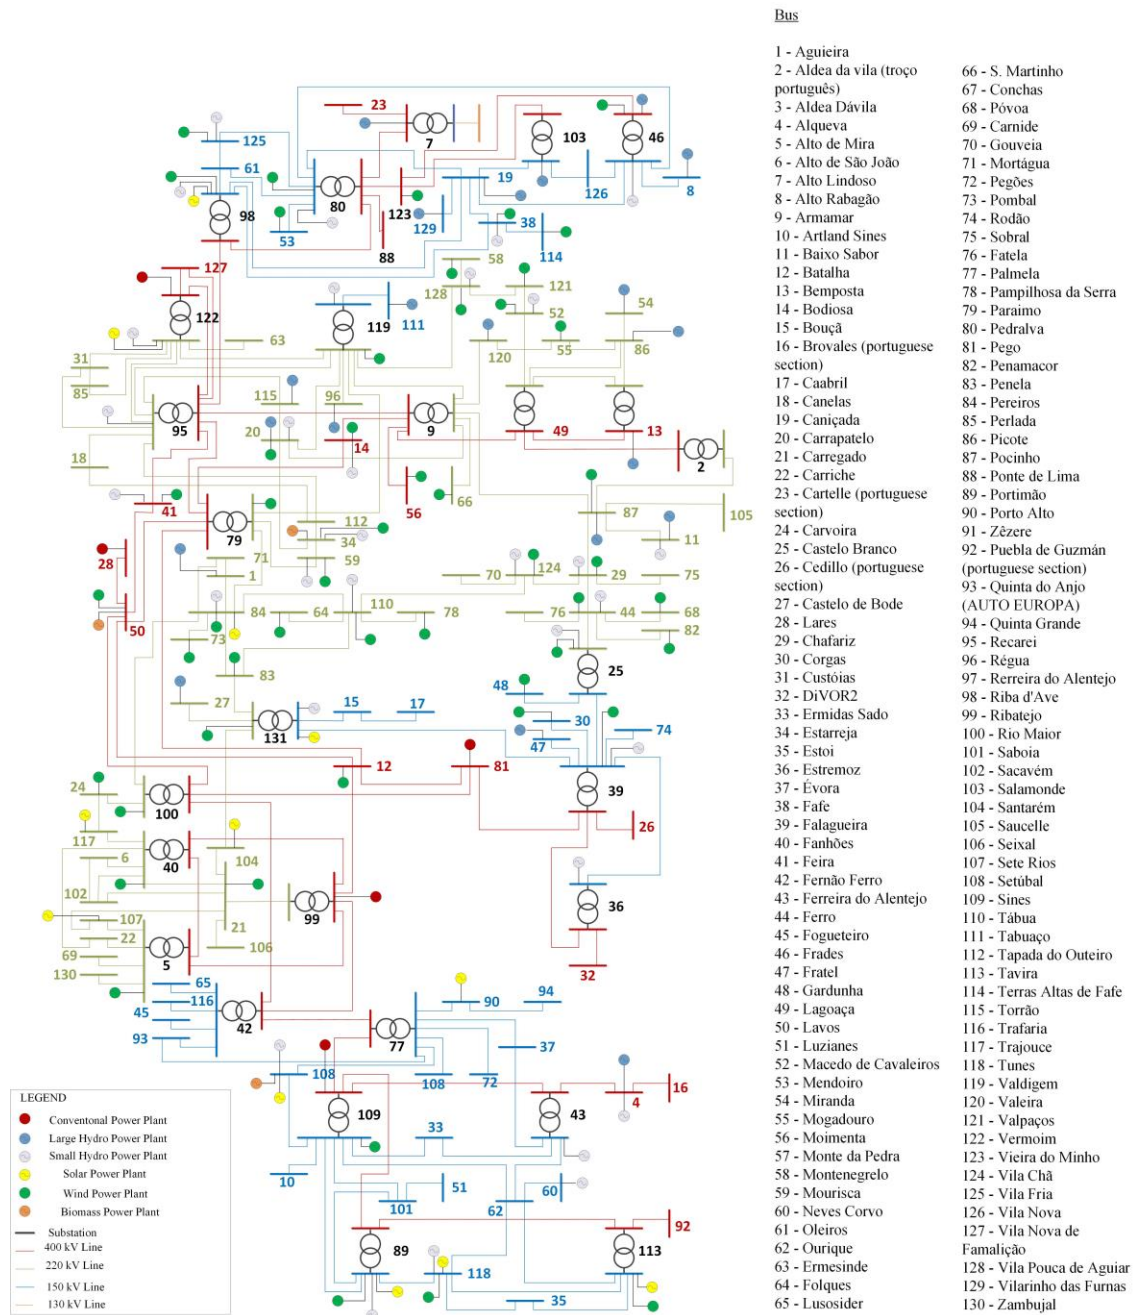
Bus

1 - Aguieira
2 - Aldea da vila (troço português)
3 - Aldea Dávila
4 - Alqueva
5 - Alto de Mira
6 - Alto de São João
7 - Alto Lindoso
8 - Alto Rabagão
9 - Armamar
10 - Artland Sines
11 - Baixo Sabor
12 - Batalha
13 - Bemposta
14 - Bodiosa
15 - Bouçã
16 - Brovales (portuguese section)
17 - Caabril
18 - Canelas
19 - Caniçada
20 - Carrapatelo
21 - Carregado
22 - Carriche
23 - Cartelle (portuguese section)
24 - Carvoira
25 - Castelo Branco
26 - Cedillo (portuguese section)
27 - Castelo de Bode
28 - Lares
29 - Chafariz
30 - Corgas
31 - Custóias
32 - DiVOR2
33 - Ermidas Sado
34 - Estarreja
35 - Estoi
36 - Estremoz
37 - Évora
38 - Fafe
39 - Falagueira
40 - Fanhões
41 - Feira
42 - Fernão Ferro
43 - Ferreira do Alentejo
44 - Ferro
45 - Fogueteiro
46 - Frades
47 - Fratel
48 - Gardunha
49 - Lagoaça
50 - Lavos
51 - Luzianes
52 - Macedo de Cavaleiros
53 - Mendoiro
54 - Miranda
55 - Mogadouro
56 - Moimenta
57 - Monte da Pedra
58 - Montenegrelo
59 - Mourisca
60 - Neves Corvo
61 - Oleiros
62 - Ourique
63 - Ermesinde
64 - Folques
65 - Lusosider
66 - S. Martinho
67 - Conchas
68 - Póvoa
69 - Carnide
70 - Gouveia
71 - Mortágua
72 - Pegões
73 - Pombal
74 - Rodão
75 - Sobral
76 - Fatela
77 - Palmela
78 - Pampilhosa da Serra
79 - Paraimo
80 - Pedralva
81 - Pego
82 - Penamacor
83 - Penela
84 - Pereiros
85 - Perlada
86 - Picote
87 - Pocinho
88 - Ponte de Lima
89 - Portimão
90 - Porto Alto
91 - Zêzere
92 - Puebla de Guzmán (portuguese section)
93 - Quinta do Anjo (AUTO EUROPA)
94 - Quinta Grande
95 - Recarei
96 - Régua
97 - Rerreira do Alentejo
98 - Riba d'Ave
99 - Ribatejo
100 - Rio Maior
101 - Saboia
102 - Sacavém
103 - Salamonde
104 - Santarém
105 - Saucelle
106 - Seixal
107 - Sete Rios
108 - Setúbal
109 - Sines
110 - Tábua
111 - Tabuaço
112 - Tapada do Outeiro
113 - Tavira
114 - Terras Altas de Fafe
115 - Torrão
116 - Trafaria
117 - Trajouce
118 - Tunes
119 - Valdigem
120 - Valeira
121 - Valpaços
122 - Vermoim
123 - Vieira do Minho
124 - Vila Chã
125 - Vila Fria
126 - Vila Nova
127 - Vila Nova de Famalição
128 - Vila Pouca de Aguiar
129 - Vilarinho das Furnas
130 - Zambujal

LEGEND
Conventonal Power Plant
Large Hydro Power Plant
Small Hydro Power Plant
Solar Power Plant
Wind Power Plant
Biomass Power Plant
Substation
400 kV Line
220 kV Line
150 kV Line
130 kV Line

23 7 103 46 125 61 80 19 126 8 98 123 129 53 38 88 114 127 58 121 128 52 54 122 119 111 63 120 55 86 31 85 115 96 95 9 49 13 2 20 14 18 56 66 41 87 105 79 112 34 11 28 71 59 1 70 124 29 75 84 64 110 78 76 44 68 50 73 82 83 25 27 15 17 48 131 30 74 47 12 81 39 24 100 26 117 40 104 6 102 99 36 107 21 22 106 5 69 130 32 65 90 94 116 45 42 77 93 37 108 108 72 16 4 109 43 33 10 51 60 101 62 92 89 113 118 35